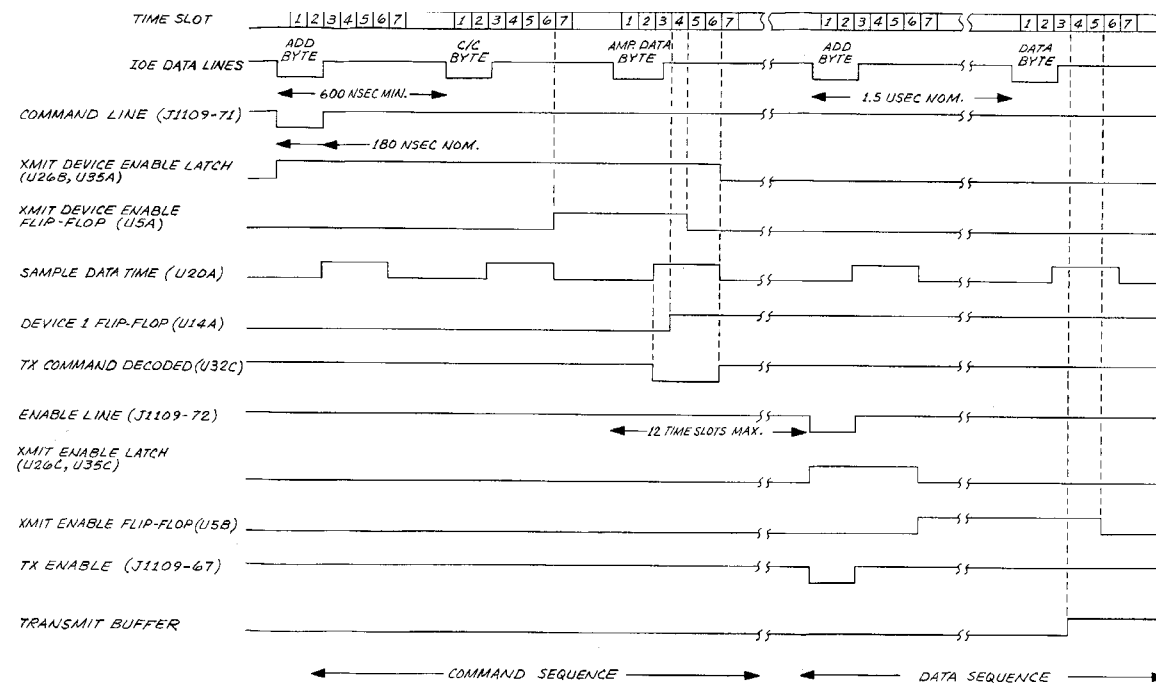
TIME SLOT
1 2 3 4 5 6 7
1 2 3 4 5 6 7
1 2 3 4 5 6 7
1 2 3 4 5 6 7
1 2 3 4 5 6 7

IOE DATA LINES
ADD BYTE
C/C BYTE
AMP DATA BYTE
ADD BYTE
DATA BYTE
600 NSEC MIN.
1.5 USEC NOM.

COMMAND LINE (J1109-71)
180 NSEC NOM.

XMIT DEVICE ENABLE LATCH (U26B, U35A)

XMIT DEVICE ENABLE FLIP-FLOP (U5A)

SAMPLE DATA TIME (U20A)

DEVICE 1 FLIP-FLOP (U14A)

TX COMMAND DECODED (U32C)

ENABLE LINE (J1109-72)
12 TIME SLOTS MAX.

XMIT ENABLE LATCH (U26C, U35C)

XMIT ENABLE FLIP-FLOP (U5B)

TX ENABLE (J1109-67)

TRANSMIT BUFFER

COMMAND SEQUENCE
DATA SEQUENCE